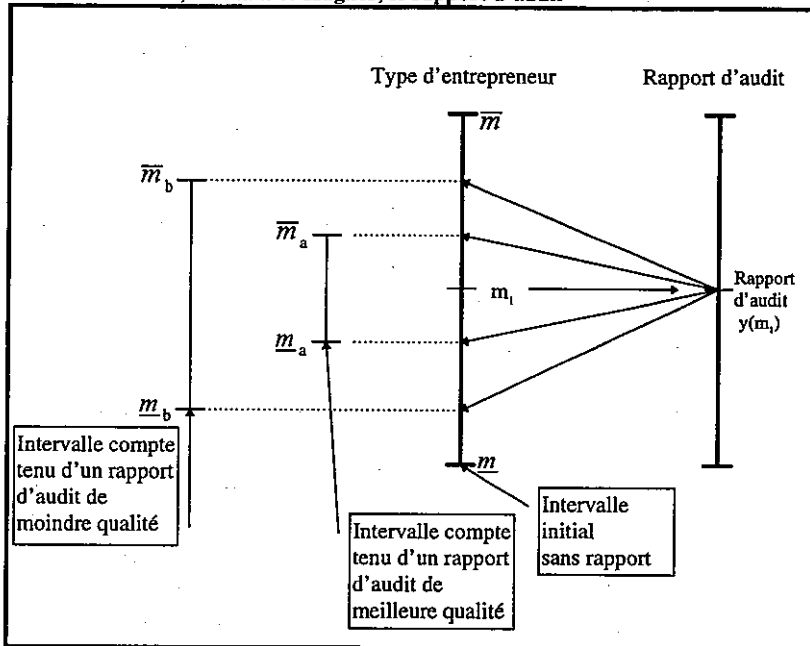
Type d'entrepreneur

Rapport d'audit

$\overline{m}$

$\overline{m}_b$

$\overline{m}_a$

$m_1$

Rapport d'audit $y(m_1)$

$\underline{m}_a$

$\underline{m}_b$

$\underline{m}$

Intervalle compte tenu d'un rapport d'audit de moindre qualité

Intervalle initial sans rapport

Intervalle compte tenu d'un rapport d'audit de meilleure qualité